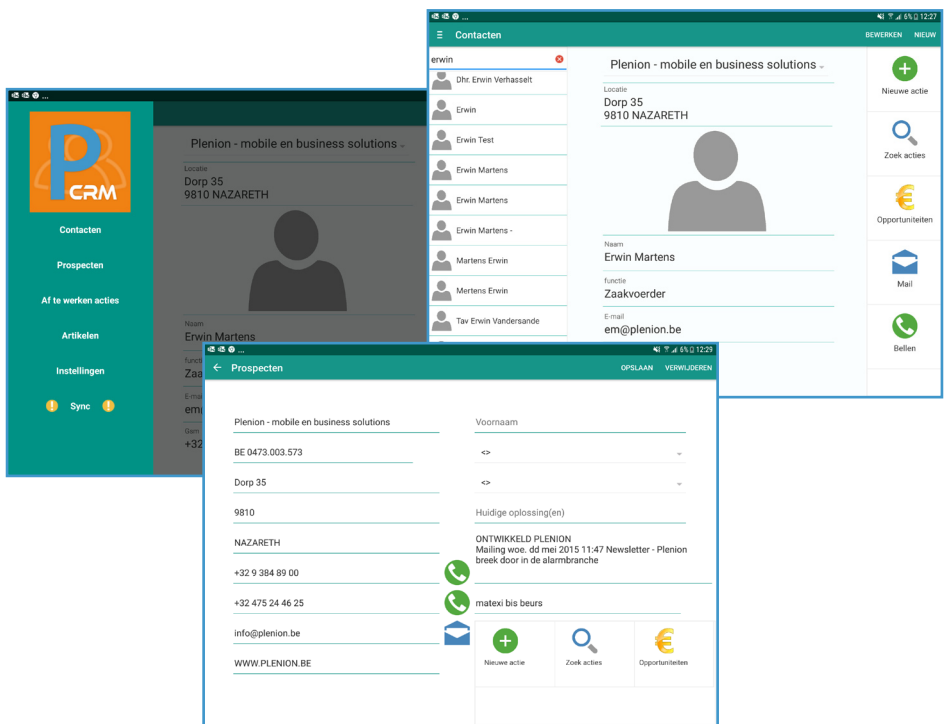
6% 12:27

Contacten

BEWERKEN NIEUW

erwin

Dhr. Erwin Verhasselt

Erwin

Erwin Test

Erwin Martens

Erwin Martens

Erwin Martens -

Martens Erwin

Mertens Erwin

Tav Erwin Vandersande

Plenion - mobile en business solutions

Locatie
Dorp 35
9810 NAZARETH

Naam
Erwin Martens

functie
Zaakvoerder

E-mail
em@plenion.be

Nieuwe actie

Zoek acties

Opportuniteiten

Mail

Bellen

P CRM

Contacten

Prospecten

Af te werken acties

Artikelen

Instellingen

Sync

Plenion - mobile en business solutions

Locatie
Dorp 35
9810 NAZARETH

Naam
Erwin Martens

functie
Zaa

E-mail
em

Gsm
+32

6% 12:29

Prospecten

OPSLAAN VERWIJDEREN

Plenion - mobile en business solutions

BE 0473.003.573

Dorp 35

9810

NAZARETH

+32 9 384 89 00

+32 475 24 46 25

info@plenion.be

WWW.PLENION.BE

Voornaam

<>

<>

Huidige oplossing(en)

ONTWIKKELD PLENION
Mailing woe. dd mei 2015 11:47 Newsletter - Plenion breek door in de alarmbranche

matexi bis beurs

Nieuwe actie

Zoek acties

Opportuniteiten